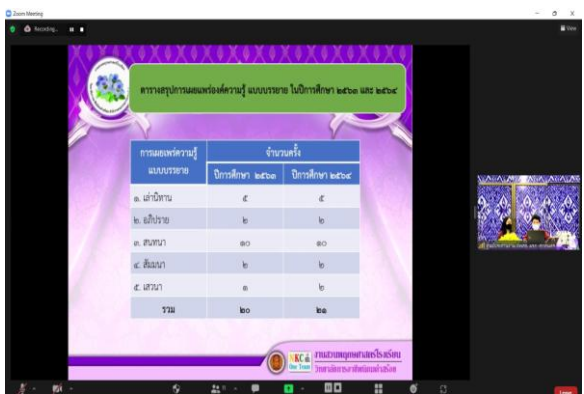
Zoom Meeting

Recording...

View

ตารางสรุปการถอดบทเรียนความรู้ แบบบรรยาย ในปีการศึกษา ๒๕๖๓ และ ๒๕๖๔

| การถอดบทเรียนความรู้ แบบบรรยาย | จำนวนครั้ง ปีการศึกษา ๒๕๖๓ | จำนวนครั้ง ปีการศึกษา ๒๕๖๔ |
|---|---|---|
| ๑. เล่านิทาน | ๕ | ๕ |
| ๒. อภิปราย | ๒ | ๒ |
| ๓. สนทนา | ๑๐ | ๑๐ |
| ๔. สัมมนา | ๒ | ๒ |
| ๕. เสวนา | ๑ | ๒ |
| รวม | ๒๐ | ๒๑ |

KC One Team

งานประชุมถอดบทเรียนรู้ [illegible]

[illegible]

Leave